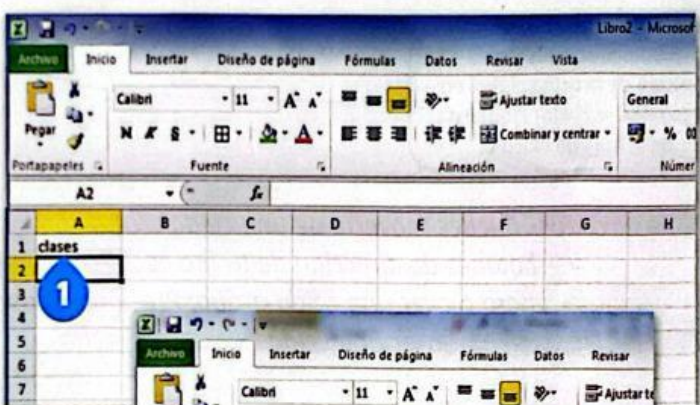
Libro2 - Microsof

Archivo Inicio Insertar Diseño de página Fórmulas Datos Revisar Vista

Pegar

Calibri 11 A A

N K S

Ajustar texto

Combinar y centrar

General

% 00

Portapapeles

Fuente

Alineación

Númer

A2

$f_x$

| | A | B | C | D | E | F | G | H |
|---|---|---|---|---|---|---|---|---|
| 1 | clases | | | | | | | |
| 2 | | | | | | | | |
| 3 | | | | | | | | |
| 4 | | | | | | | | |
| 5 | | | | | | | | |
| 6 | | | | | | | | |
| 7 | | | | | | | | |

1

Archivo Inicio Insertar Diseño de página Fórmulas Datos Revisar

Calibri 11 A A

Ajustar te